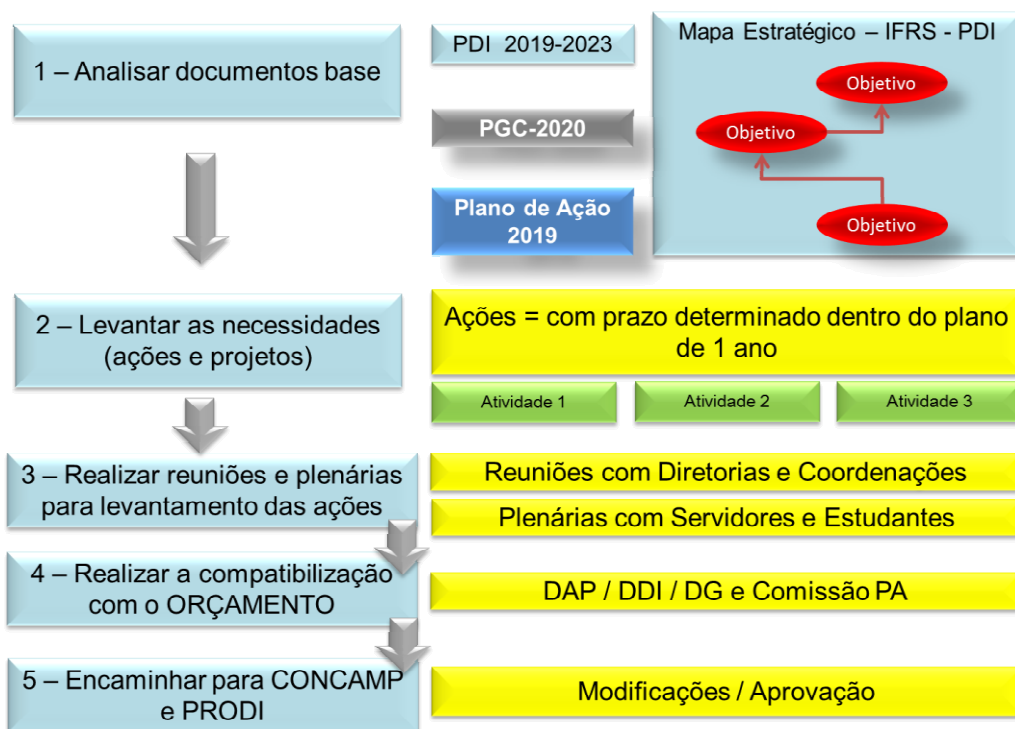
1 – Analisar documentos base

PDI 2019-2023

PGC-2020

Plano de Ação 2019

Mapa Estratégico – IFRS - PDI

Objetivo

Objetivo

Objetivo

2 – Levantar as necessidades (ações e projetos)

Ações = com prazo determinado dentro do plano de 1 ano

Atividade 1

Atividade 2

Atividade 3

3 – Realizar reuniões e plenárias para levantamento das ações

Reuniões com Diretorias e Coordenações

Plenárias com Servidores e Estudantes

4 – Realizar a compatibilização com o ORÇAMENTO

DAP / DDI / DG e Comissão PA

5 – Encaminhar para CONCAMP e PRODI

Modificações / Aprovação